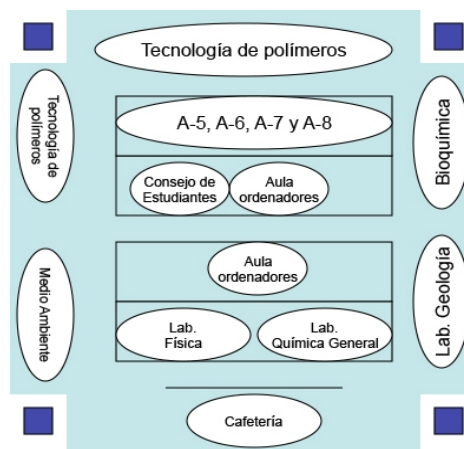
Tecnología de polímeros

Tecnología de polímeros

A-5, A-6, A-7 y A-8

Bioquímica

Consejo de Estudiantes

Aula ordenadores

Aula ordenadores

Medio Ambiente

Lab. Geología

Lab. Física

Lab. Química General

Cafetería